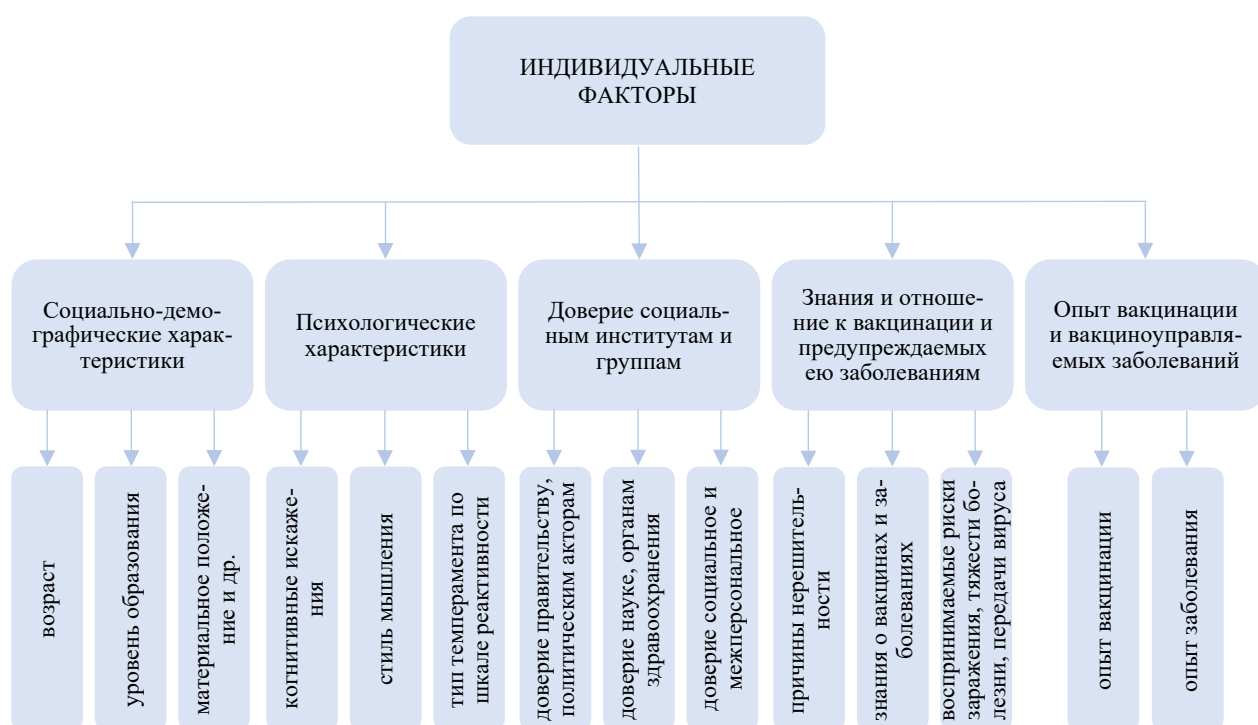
ИНДИВИДУАЛЬНЫЕ ФАКТОРЫ

Социально-демографические характеристики

возраст

уровень образования

материальное положение и др.

Психологические характеристики

когнитивные искажения

стиль мышления

тип темперамента по шкале реактивности

Доверие социальным институтам и группам

доверие правительству, политическим акторам

доверие науке, органам здравоохранения

доверие социальное и межперсональное

Знания и отношение к вакцинации и предупреждаемых ею заболеваниям

причины нерешительности

знания о вакцинах и заболеваниях

воспринимаемые риски заражения, тяжести болезни, передачи вируса

Опыт вакцинации и вакциноуправляемых заболеваний

опыт вакцинации

опыт заболевания